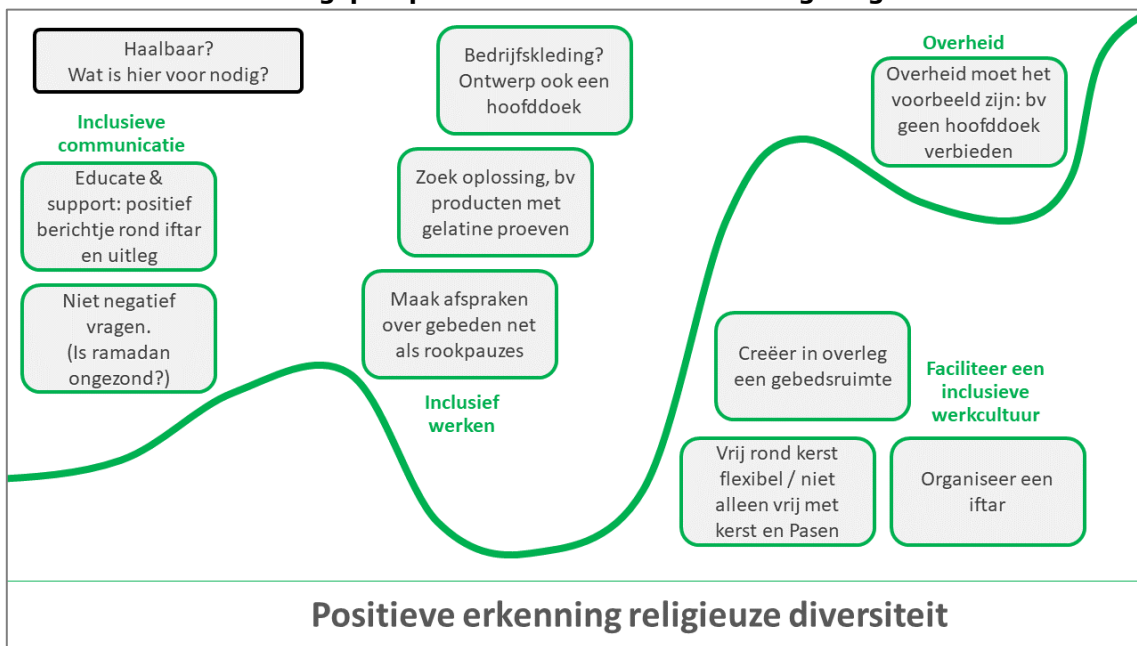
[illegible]

Haalbaar?
Wat is hier voor nodig?

Inclusieve communicatie

Educate & support: positief berichtje rond iftar en uitleg

Niet negatief vragen. (Is ramadan ongezond?)

Bedrijfskleding? Ontwerp ook een hoofddoek

Zoek oplossing, bv producten met gelatine proeven

Maak afspraken over gebeden net als rookpauzes

Inclusief werken

Overheid

Overheid moet het voorbeeld zijn: bv geen hoofddoek verbieden

Creëer in overleg een gebedsruimte

Faciliteer een inclusieve werkcultuur

Vrij rond kerst flexibel / niet alleen vrij met kerst en Pasen

Organiseer een iftar

Positieve erkenning religieuze diversiteit